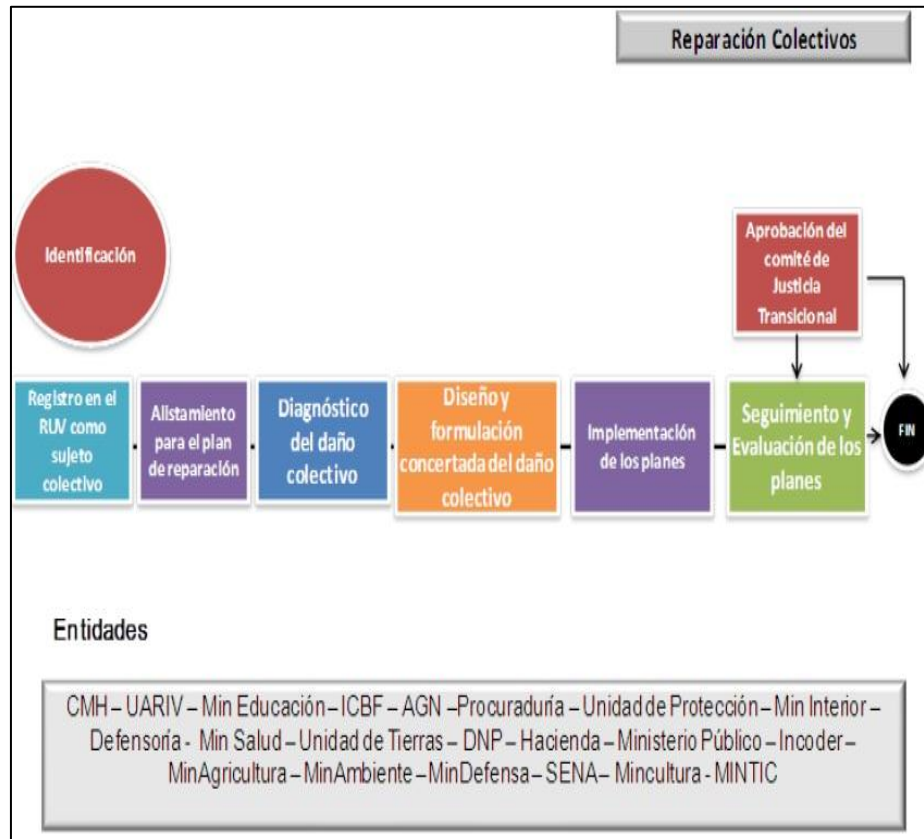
Reparación Colectivos

Identificación

Aprobación del comité de Justicia Transicional

Registro en el RUV como sujeto colectivo

Alistamiento para el plan de reparación

Diagnóstico del daño colectivo

Diseño y formulación concertada del daño colectivo

Implementación de los planes

Seguimiento y Evaluación de los planes

FIN

Entidades

CMH – UARIV – Min Educación – ICBF – AGN –Procuraduría – Unidad de Protección – Min Interior – Defensoría - Min Salud – Unidad de Tierras – DNP – Hacienda – Ministerio Público – Incoder – MinAgricultura – MinAmbiente – MinDefensa – SENA – Mincultura - MINTIC